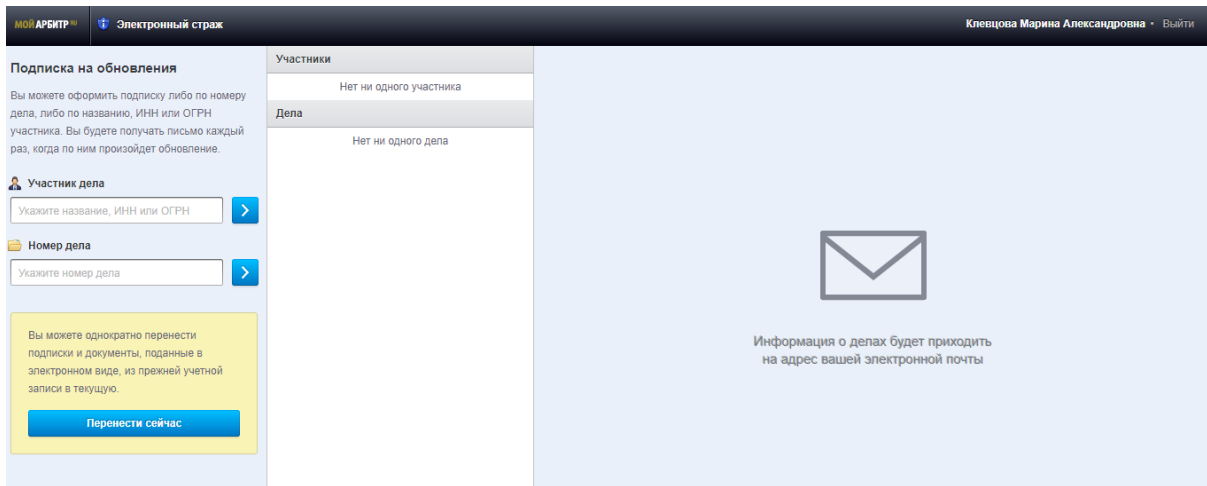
МОЙ АРБИТР.RU Электронный страж

Клевцова Марина Александровна • Выйти

Подписка на обновления

Вы можете оформить подписку либо по номеру дела, либо по названию, ИНН или ОГРН участника. Вы будете получать письмо каждый раз, когда по ним произойдет обновление.

Участник дела

Укажите название, ИНН или ОГРН

Номер дела

Укажите номер дела

Вы можете однократно перенести подписки и документы, поданные в электронном виде, из прежней учетной записи в текущую.

Перенести сейчас

Участники

Нет ни одного участника

Дела

Нет ни одного дела

Информация о делах будет приходить на адрес вашей электронной почты